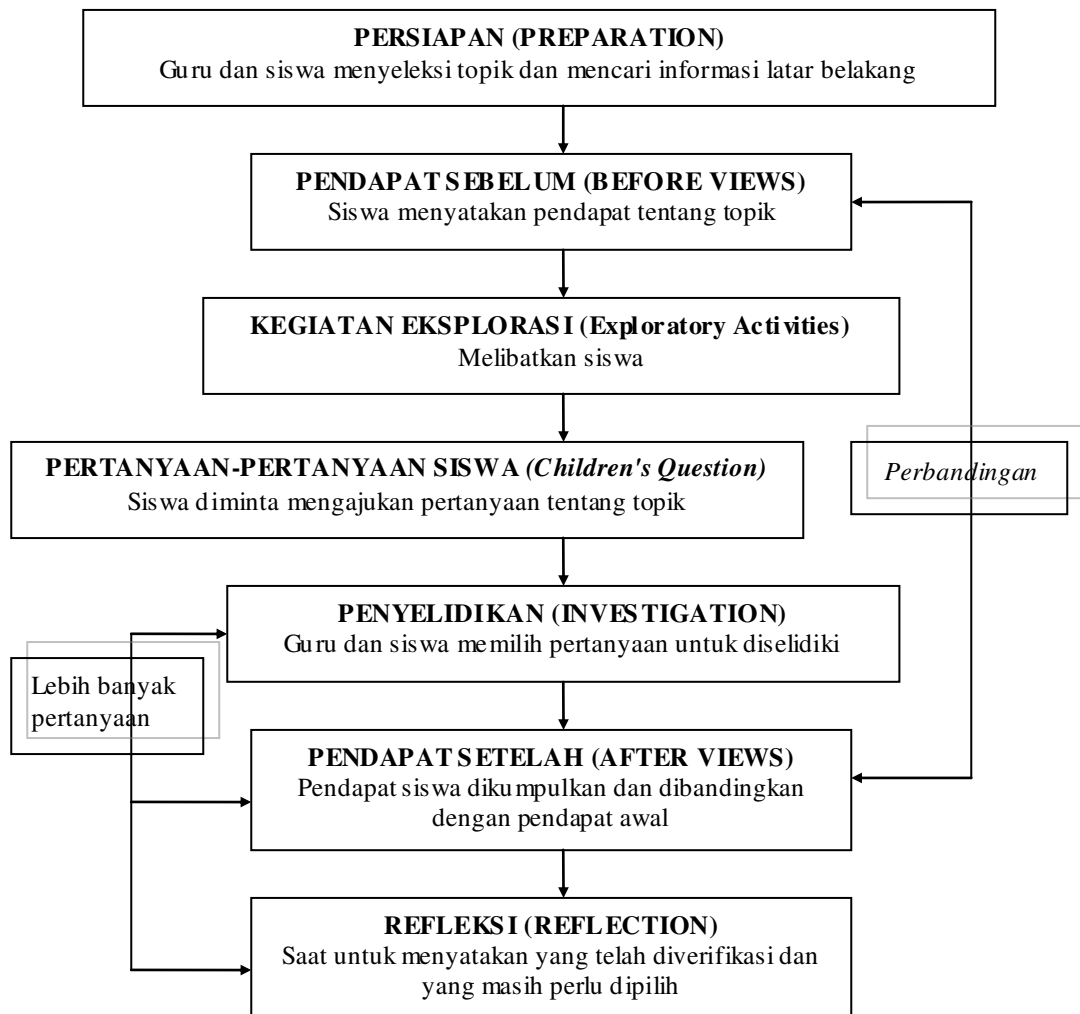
PERSIAPAN (PREPARATION)
Guru dan siswa menyeleksi topik dan mencari informasi latar belakang

PENDAPAT SEBELUM (BEFORE VIEWS)
Siswa menyatakan pendapat tentang topik

KEGIATAN EKSPLORASI (Exploratory Activities)
Melibatkan siswa

PERTANYAAN-PERTANYAAN SISWA *(Children's Question)*
Siswa diminta mengajukan pertanyaan tentang topik

*Perbandingan*

PENYELIDIKAN (INVESTIGATION)
Guru dan siswa memilih pertanyaan untuk diselidiki

Lebih banyak pertanyaan

PENDAPAT SETELAH (AFTER VIEWS)
Pendapat siswa dikumpulkan dan dibandingkan dengan pendapat awal

REFLEKSI (REFLECTION)
Saat untuk menyatakan yang telah diverifikasi dan yang masih perlu dipilih